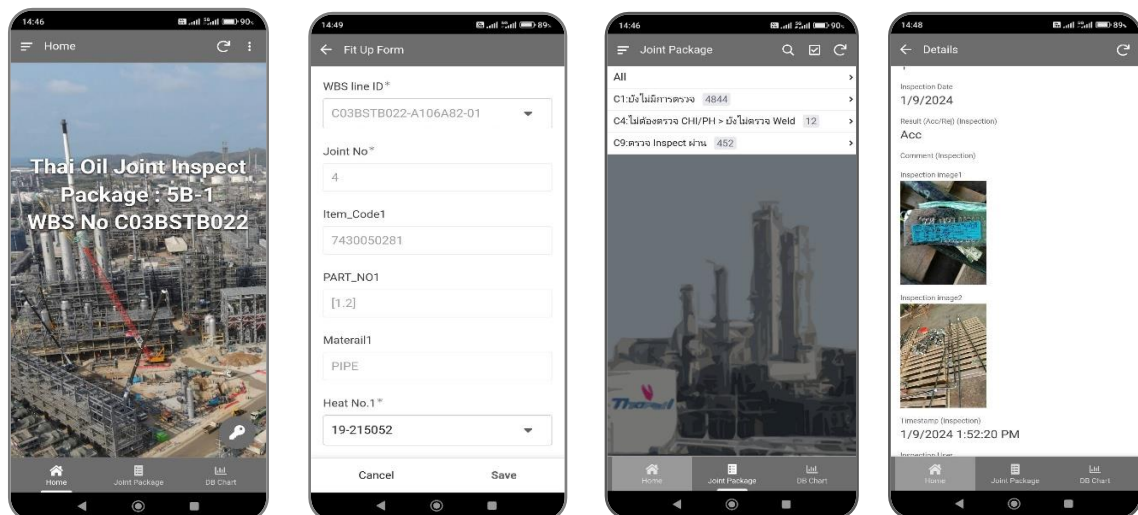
14:46

Home

Thai Oil Joint Inspect Package : 5B-1 WBS No C03BSTB022

Home
Joint Package
DB Chart

14:49

Fit Up Form

WBS line ID*
C03BSTB022-A106A82-01

Joint No*
4

Item_Code1
7430050281

PART_NO1
[1.2]

Materail1
PIPE

Heat No.1*
19-215052

Cancel
Save

14:46

Joint Package

All
C1:ยังไม่มีการตรวจ 4844
C4:ไม่ต้องตรวจ CHI/PH > ยังไม่ตรวจ Weld 12
C9:ตรวจ Inspect ผ่าน 452

Home
Joint Package
DB Chart

14:48

Details

Inspection Date
1/9/2024

Result (Acc/Rej) (Inspection)
Acc

Comment (Inspection)

Inspection image1

Inspection image2

Timestamp (Inspection)
1/9/2024 1:52:20 PM

Home
Joint Package
DB Chart